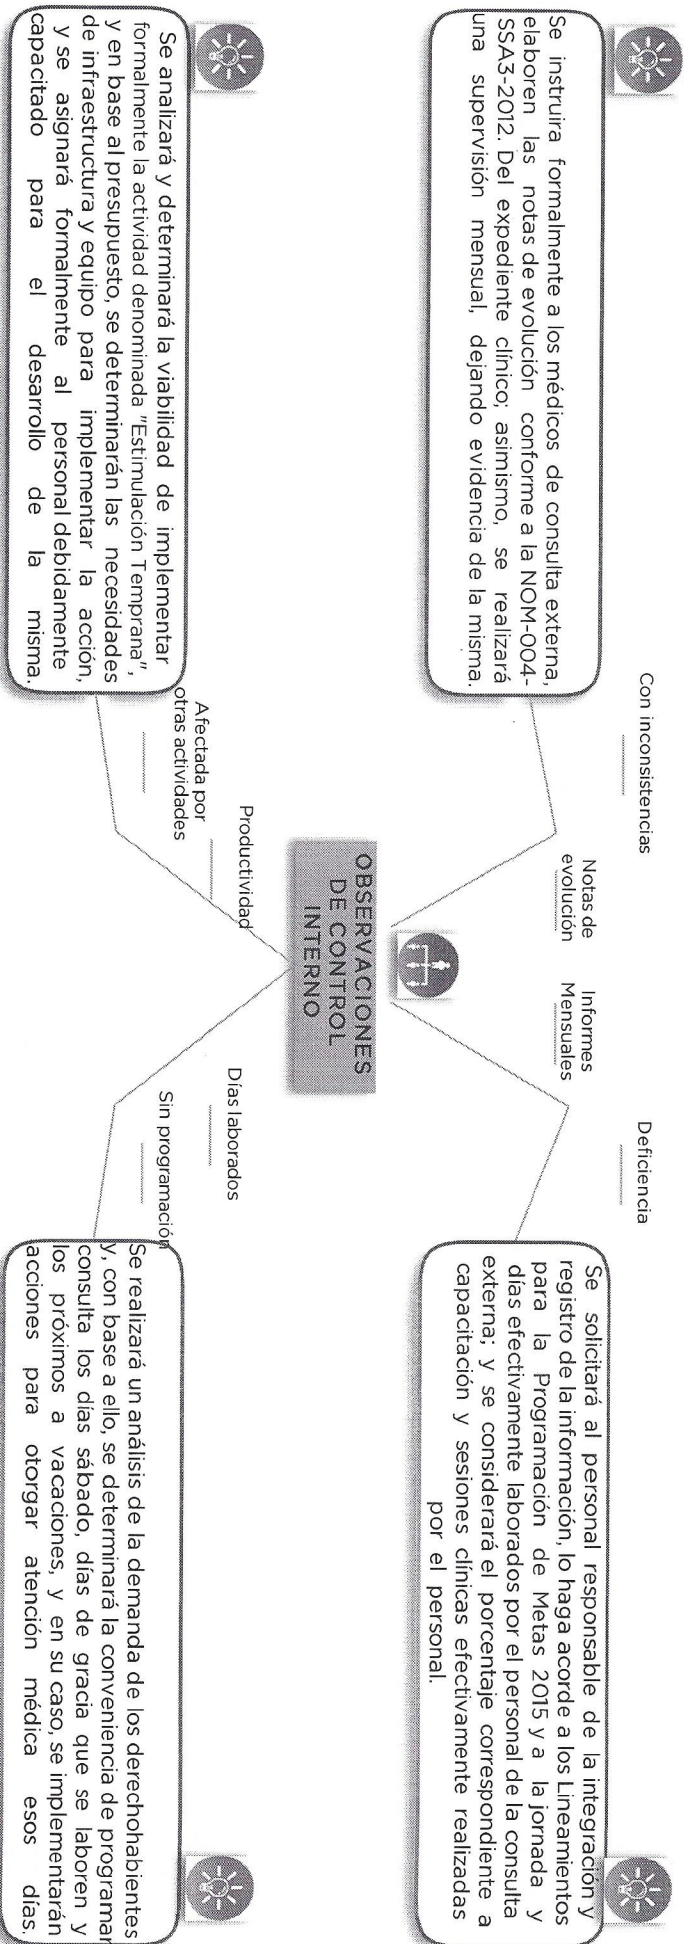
OBSERVACIONES DE CONTROL INTERNO

Notas de evolución

Con inconsistencias

Se instruira formalmente a los médicos de consulta externa, elaboren las notas de evolución conforme a la NOM-004-SSA3-2012. Del expediente clínico; asimismo, se realizará una supervisión mensual, dejando evidencia de la misma.

Informes Mensuales

Deficiencia

Se solicitará al personal responsable de la integración y registro de la información, lo haga acorde a los Lineamientos para la Programación de Metas 2015 y a la jornada y días efectivamente laborados por el personal de la consulta externa; y se considerará el porcentaje correspondiente a capacitación y sesiones clínicas efectivamente realizadas por el personal.

Productividad

Afectada por otras actividades

Se analizará y determinará la viabilidad de implementar formalmente la actividad denominada "Estimulación Temprana", y en base al presupuesto, se determinarán las necesidades de infraestructura y equipo para implementar la acción, y se asignará formalmente al personal debidamente capacitado para el desarrollo de la misma.

Días laborados

Sin programación

Se realizará un análisis de la demanda de los derechohabientes y, con base a ello, se determinará la conveniencia de programar consulta los días sábado, días de gracia que se laboren y los próximos a vacaciones, y en su caso, se implementarán acciones para otorgar atención médica esos días.